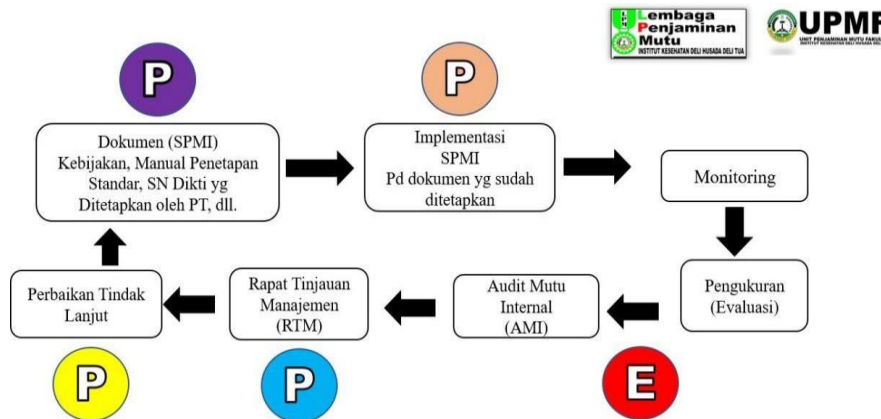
Lembaga Penjaminan Mutu
INSTITUT KESEHATAN DELI HUSADA DELI TUA

UPMF
UNIT PENJAMINAN MUTU FAKU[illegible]
INSTITUT KESEHATAN DELI HUSADA DELI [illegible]

P

Dokumen (SPMI) Kebijakan, Manual Penetapan Standar, SN Dikti yg Ditetapkan oleh PT, dll.

P

Implementasi SPMI Pd dokumen yg sudah ditetapkan

Monitoring

Pengukuran (Evaluasi)

Audit Mutu Internal (AMI)

Rapat Tinjauan Manajemen (RTM)

Perbaikan Tindak Lanjut

P

P

E